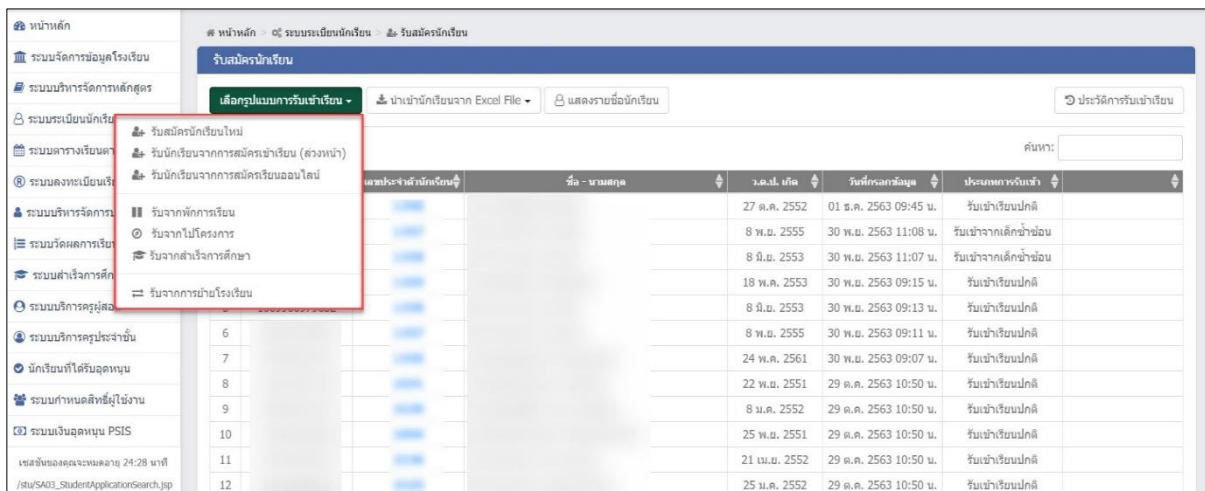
หน้าหลัก
ระบบจัดการข้อมูลโรงเรียน
ระบบบริหารจัดการหลักสูตร
ระบบระเบียนนักเรียน
ระบบตารางเรียน
ระบบลงทะเบียนเรียน
ระบบบริหารจัดการ
ระบบวัดผลการเรียน
ระบบสำเร็จการศึกษา
ระบบบริการครูผู้สอน
ระบบบริการครูประจำชั้น
นักเรียนที่ได้รับอุดหนุน
ระบบกำหนดสิทธิ์ผู้ใช้งาน
ระบบเงินอุดหนุน PSIS
เซสชันของคุณจะหมดอายุ 24:28 นาที
/stu/SA03_StudentApplicationSearch.jsp

หน้าหลัก > ระบบระเบียนนักเรียน > รับสมัครนักเรียน

รับสมัครนักเรียน

เลือกรูปแบบการรับเข้าเรียน ▾ | นำเข้านักเรียนจาก Excel File ▾ | แสดงรายชื่อนักเรียน | ประวัติการรับเข้าเรียน

รับสมัครนักเรียนใหม่
รับนักเรียนจากการสมัครเข้าเรียน (ล่วงหน้า)
รับนักเรียนจากการสมัครเรียนออนไลน์
รับจากพักการเรียน
รับจากไปโครงการ
รับจากสำเร็จการศึกษา
รับจากการย้ายโรงเรียน

ค้นหา:

| | เลขประจำตัวนักเรียน | ชื่อ - นามสกุล | ว.ด.ป. เกิด | วันที่กรอกข้อมูล | ประเภทการรับเข้า |
|---|---|---|---|---|---|
| | | | 27 ต.ค. 2552 | 01 ธ.ค. 2563 09:45 น. | รับเข้าเรียนปกติ |
| | | | 8 พ.ย. 2555 | 30 พ.ย. 2563 11:08 น. | รับเข้าจากเด็กซ้ำซ้อน |
| | | | 8 มิ.ย. 2553 | 30 พ.ย. 2563 11:07 น. | รับเข้าจากเด็กซ้ำซ้อน |
| | | | 18 พ.ค. 2553 | 30 พ.ย. 2563 09:15 น. | รับเข้าเรียนปกติ |
| | | | 8 มิ.ย. 2553 | 30 พ.ย. 2563 09:13 น. | รับเข้าเรียนปกติ |
| 6 | | | 8 พ.ย. 2555 | 30 พ.ย. 2563 09:11 น. | รับเข้าเรียนปกติ |
| 7 | | | 24 พ.ค. 2561 | 30 พ.ย. 2563 09:07 น. | รับเข้าเรียนปกติ |
| 8 | | | 22 พ.ย. 2551 | 29 ต.ค. 2563 10:50 น. | รับเข้าเรียนปกติ |
| 9 | | | 8 ม.ค. 2552 | 29 ต.ค. 2563 10:50 น. | รับเข้าเรียนปกติ |
| 10 | | | 25 พ.ย. 2551 | 29 ต.ค. 2563 10:50 น. | รับเข้าเรียนปกติ |
| 11 | | | 21 เม.ย. 2552 | 29 ต.ค. 2563 10:50 น. | รับเข้าเรียนปกติ |
| 12 | | | 25 ม.ค. 2552 | 29 ต.ค. 2563 10:50 น. | รับเข้าเรียนปกติ |